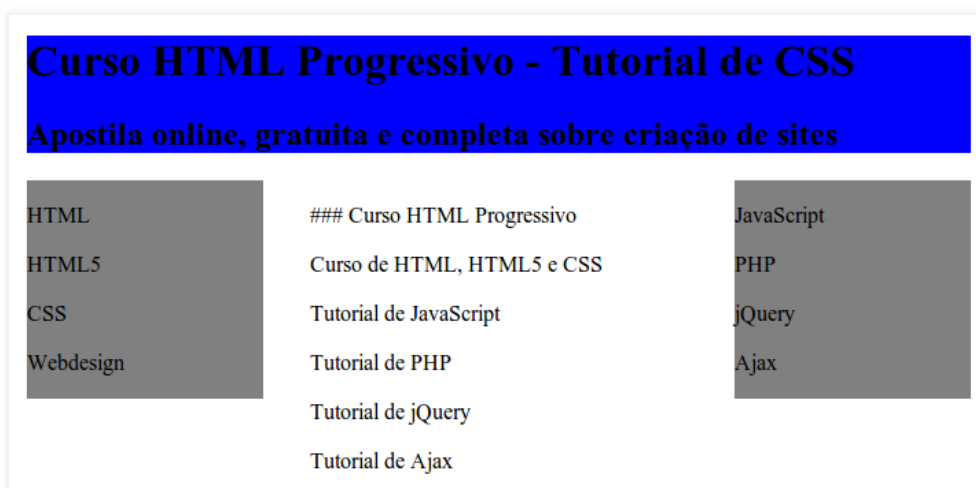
Curso HTML Progressivo - Tutorial de CSS

Apostila online, gratuita e completa sobre criação de sites

HTML

HTML5

CSS

Webdesign

### Curso HTML Progressivo

Curso de HTML, HTML5 e CSS

Tutorial de JavaScript

Tutorial de PHP

Tutorial de jQuery

Tutorial de Ajax

JavaScript

PHP

jQuery

Ajax